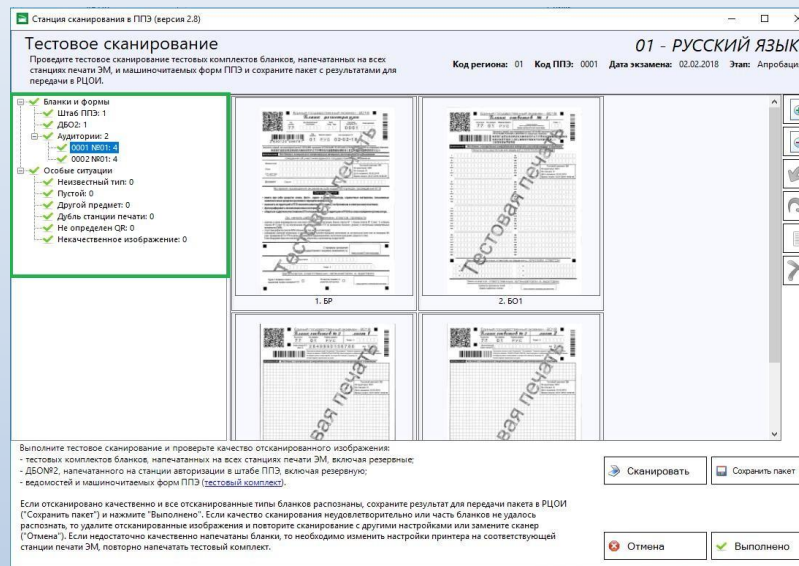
Станция сканирования в ППЭ (версия 2.8)

Тестовое сканирование
Проведите тестовое сканирование тестовых комплектов бланков, напечатанных на всех станциях печати ЭМ, и машиночитаемых форм ППЭ и сохраните пакет с результатами для передачи в РЦОИ.

01 - РУССКИЙ ЯЗЫК
Код региона: 01 Код ППЭ: 0001 Дата экзамена: 02.02.2018 Этап: Апробация

Бланки и формы
Штаб ППЭ: 1
ДБО2: 1
Аудитории: 2
0001 №01: 4
0002 №01: 4
Особые ситуации
Неизвестный тип: 0
Пустой: 0
Другой предмет: 0
Дубль станции печати: 0
Не определен QR: 0
Некачественное изображение: 0

Тестовая печать
1. БР
Тестовая печать
2. БО1
Тестовая печать
Тестовая печать

Выполните тестовое сканирование и проверьте качество отсканированного изображения:
- тестовых комплектов бланков, напечатанных на всех станциях печати ЭМ, включая резервные;
- ДБО№2, напечатанного на станции авторизации в штабе ППЭ, включая резервную;
- ведомостей и машиночитаемых форм ППЭ (тестовый комплект).

Если отсканировано качественно и все отсканированные типы бланков распознаны, сохраните результат для передачи пакета в РЦОИ ("Сохранить пакет") и нажмите "Выполнено". Если качество сканирования неудовлетворительно или часть бланков не удалось распознать, то удалите отсканированные изображения и повторите сканирование с другими настройками или замените сканер ("Отмена"). Если недостаточно качественно напечатаны бланки, то необходимо изменить настройки принтера на соответствующей станции печати ЭМ, повторно напечатать тестовый комплект.

Сканировать
Сохранить пакет
Отмена
Выполнено